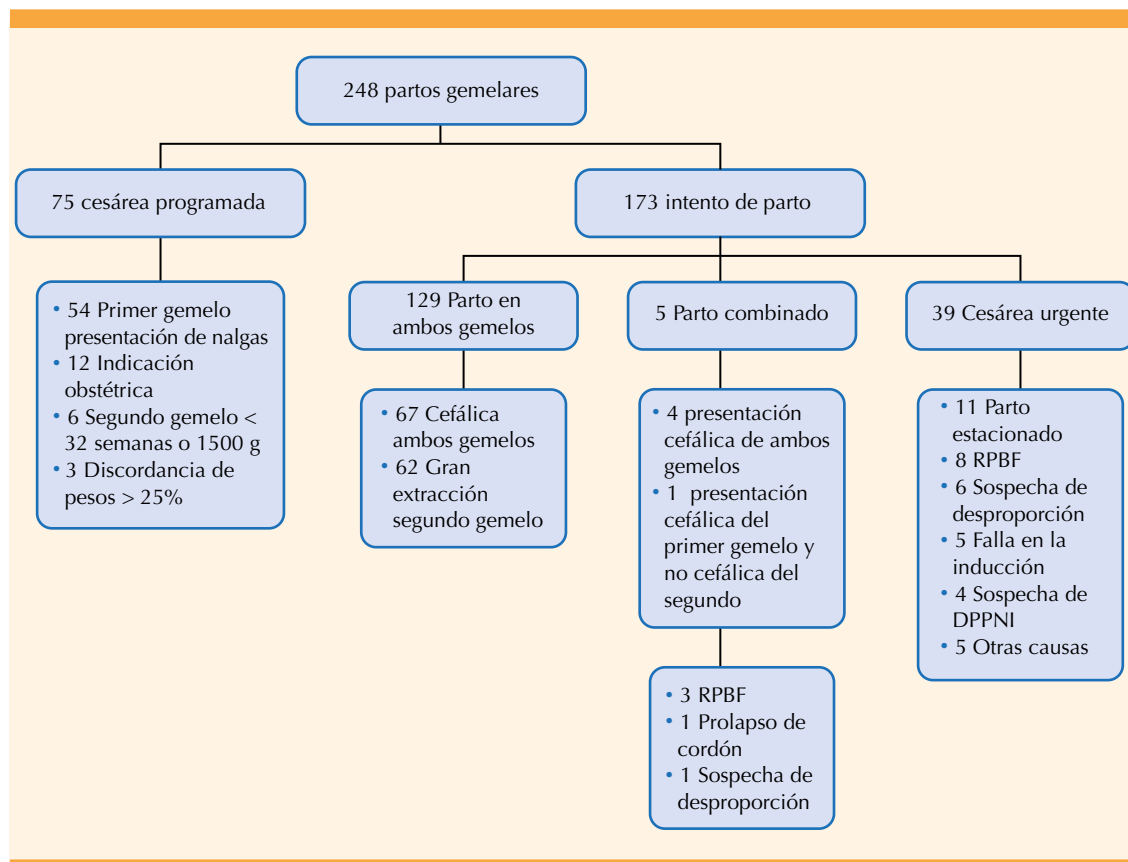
248 partos gemelares

75 cesárea programada

173 intento de parto

• 54 Primer gemelo presentación de nalgas
• 12 Indicación obstétrica
• 6 Segundo gemelo < 32 semanas o 1500 g
• 3 Discordancia de pesos > 25%

129 Parto en ambos gemelos

• 67 Cefálica ambos gemelos
• 62 Gran extracción segundo gemelo

5 Parto combinado

• 4 presentación cefálica de ambos gemelos
• 1 presentación cefálica del primer gemelo y no cefálica del segundo

• 3 RPBF
• 1 Prolapso de cordón
• 1 Sospecha de desproporción

39 Cesárea urgente

• 11 Parto estacionado
• 8 RPBF
• 6 Sospecha de desproporción
• 5 Falla en la inducción
• 4 Sospecha de DPPNI
• 5 Otras causas